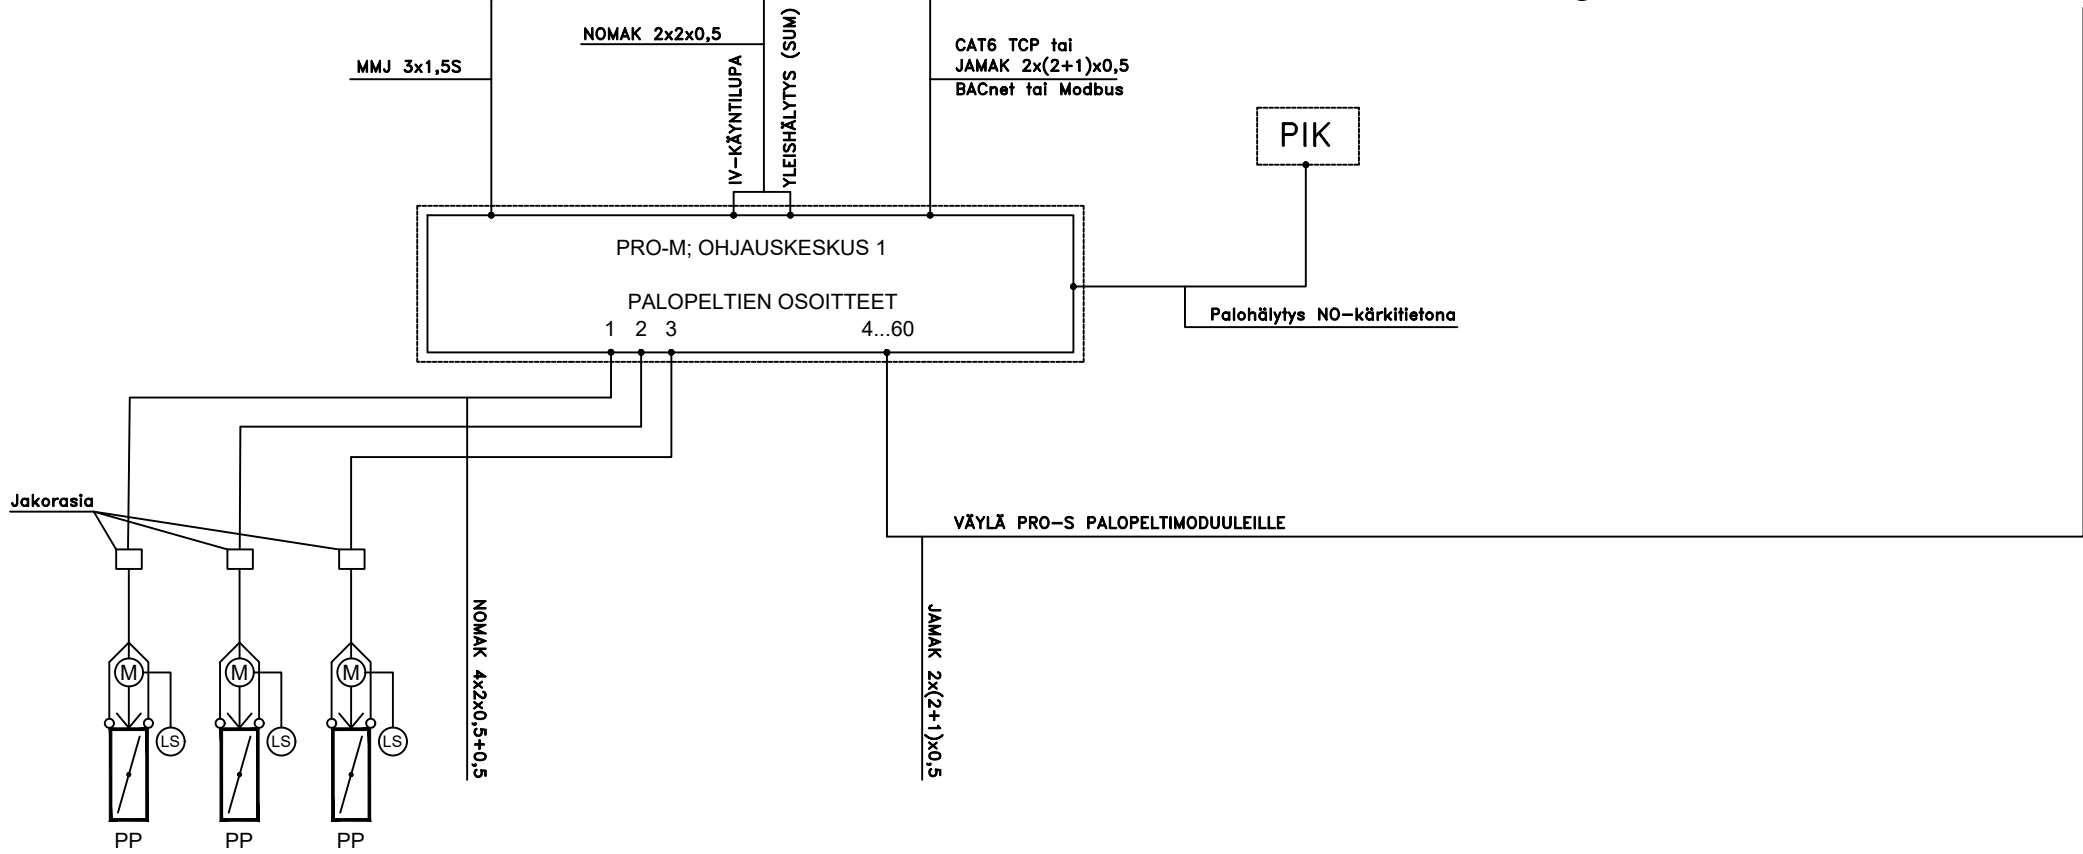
NOMAK 2x2x0,5

MMJ 3x1,5S

IV-KÄYNTILUPA

YLEISHÄLYTYS (SUM)

CAT6 TCP tai
JAMAK 2x(2+1)x0,5
BACnet tai Modbus

PIK

PRO-M; OHJAUSKESKUS 1

PALOPELTIEN OSOITTEET
1 2 3 4...60

Palohälytys NO-kärkitietona

Jakorasia

VÄYLÄ PRO-S PALOPELTIMODUULEILLE

NOMAK 4x2x0,5+0,5

JAMAK 2x(2+1)x0,5

M LS
M LS
M LS

PP PP PP